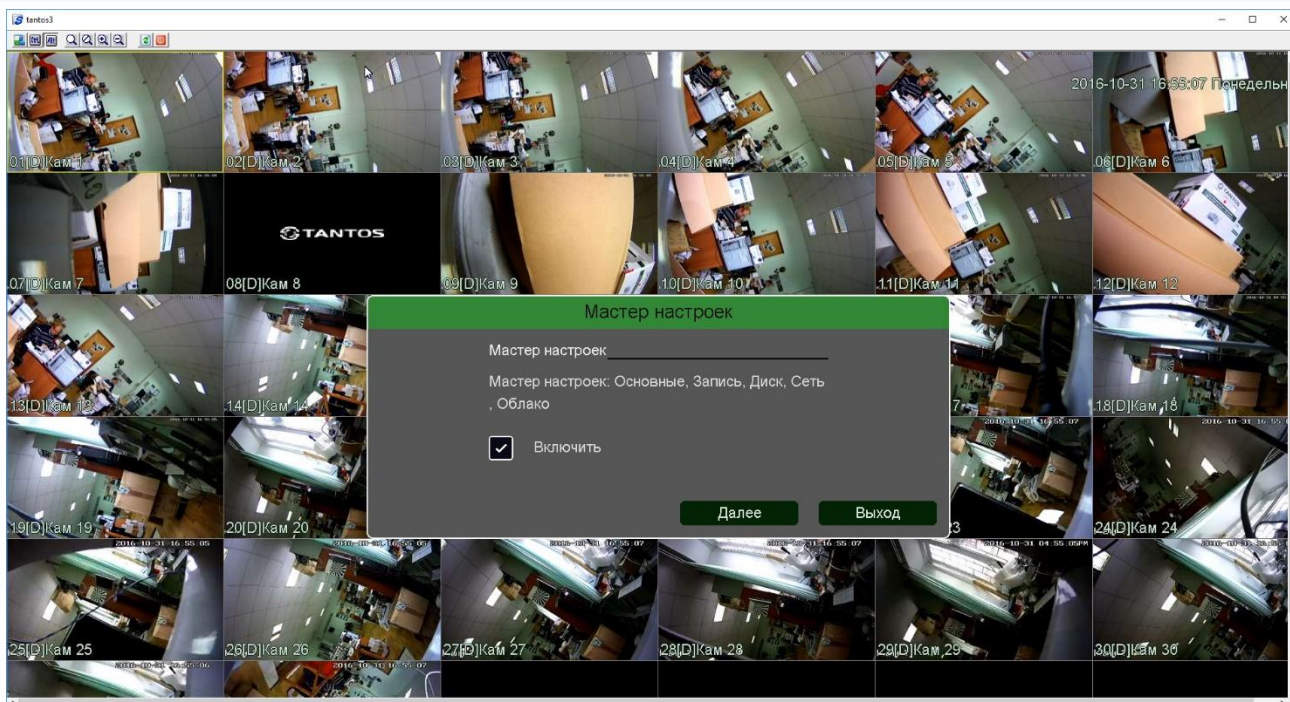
tantos3

2016-10-31 16:55:07 Понедельн

01[D]Кам 1
02[D]Кам 2
03[D]Кам 3
04[D]Кам 4
05[D]Кам 5
06[D]Кам 6

TANTOS

07[D]Кам 7
08[D]Кам 8
09[D]Кам 9
10[D]Кам 10
11[D]Кам 11
12[D]Кам 12

Мастер настроек

Мастер настроек

Мастер настроек: Основные, Запись, Диск, Сеть , Облако

Включить

Далее
Выход

13[D]Кам 13
14[D]Кам 14
18[D]Кам 18
19[D]Кам 19
20[D]Кам 20
24[D]Кам 24

2016-10-31 16:55:05
2016-10-31 16:55:07
2016-10-31 04:55:05PM

25[D]Кам 25
26[D]Кам 26
27[D]Кам 27
28[D]Кам 28
29[D]Кам 29
30[D]Кам 30